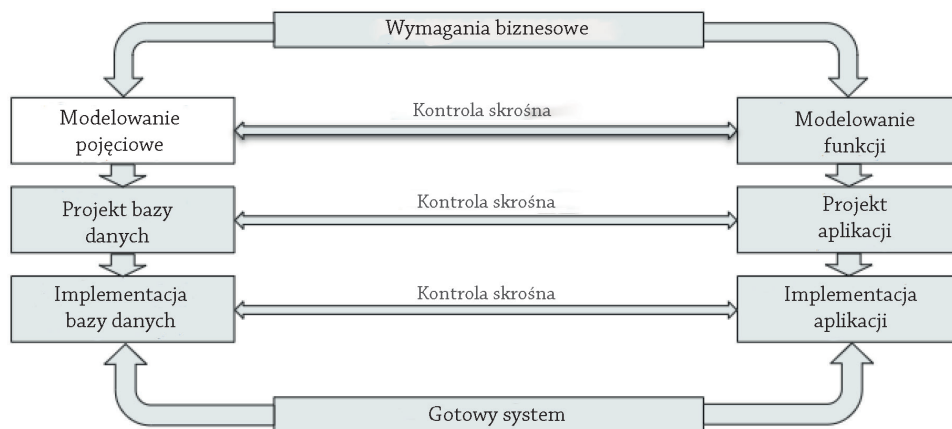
Wymagania biznesowe

Modelowanie pojęciowe

Kontrola skrośna

Modelowanie funkcji

Projekt bazy danych

Kontrola skrośna

Projekt aplikacji

Implementacja bazy danych

Kontrola skrośna

Implementacja aplikacji

Gotowy system